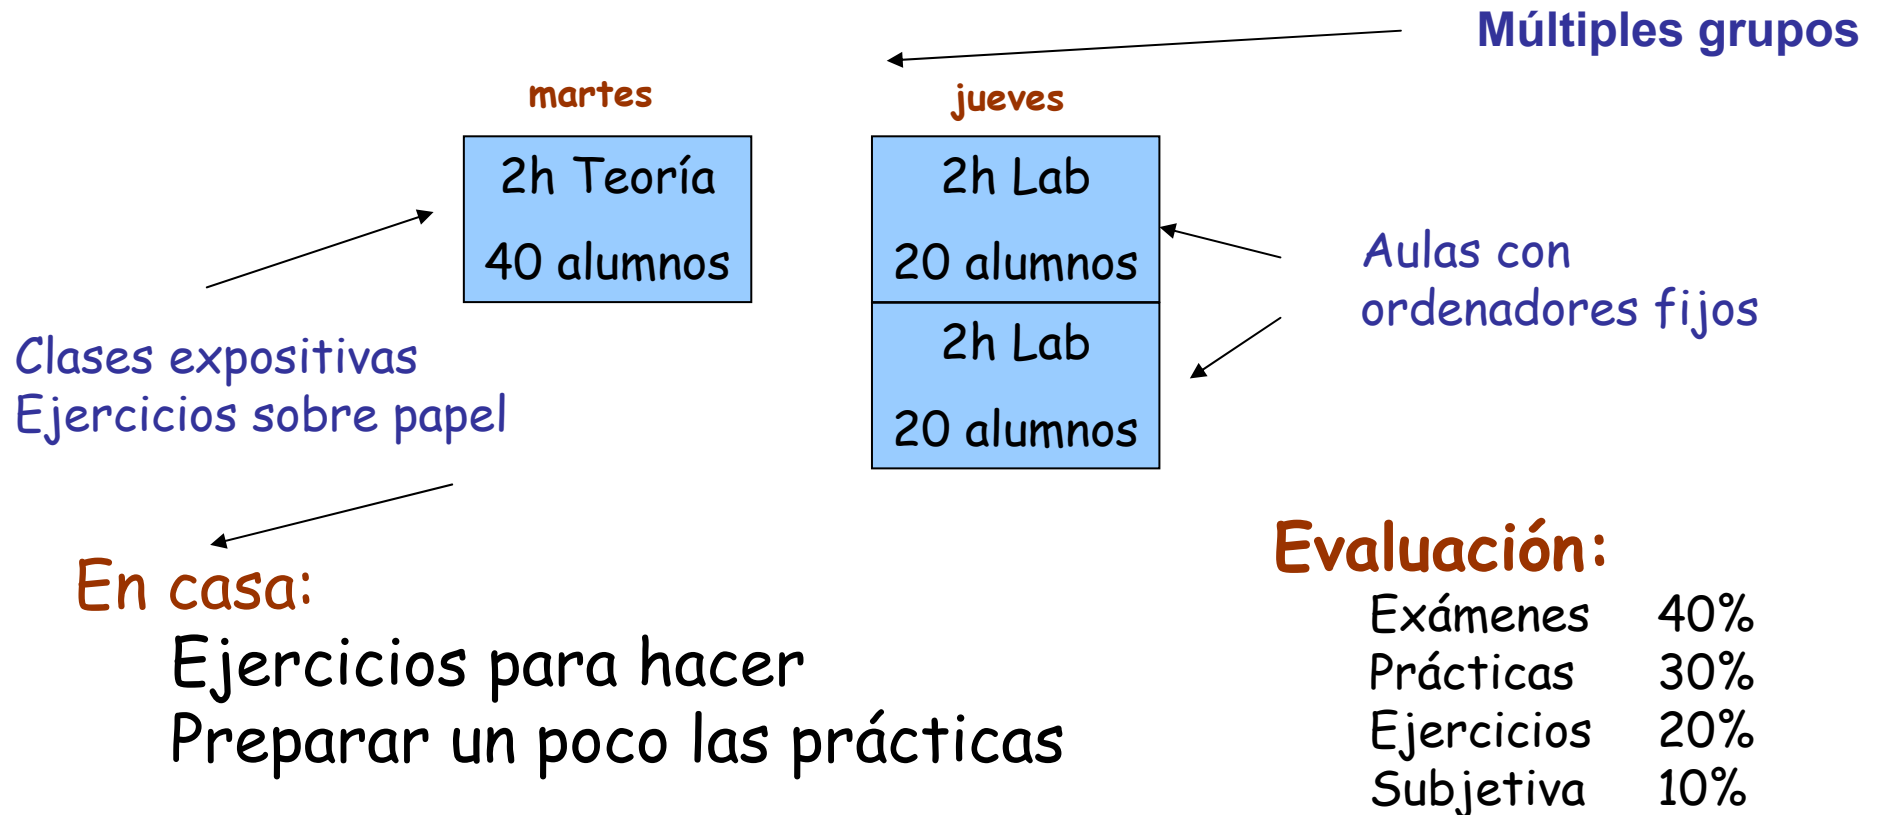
Múltiples grupos

martes

2h Teoría

40 alumnos

jueves

2h Lab

20 alumnos

2h Lab

20 alumnos

Aulas con ordenadores fijos

Clases expositivas
Ejercicios sobre papel

En casa:
Ejercicios para hacer
Preparar un poco las prácticas

Evaluación:

| | |
|---|---|
| Exámenes | 40% |
| Prácticas | 30% |
| Ejercicios | 20% |
| Subjetiva | 10% |